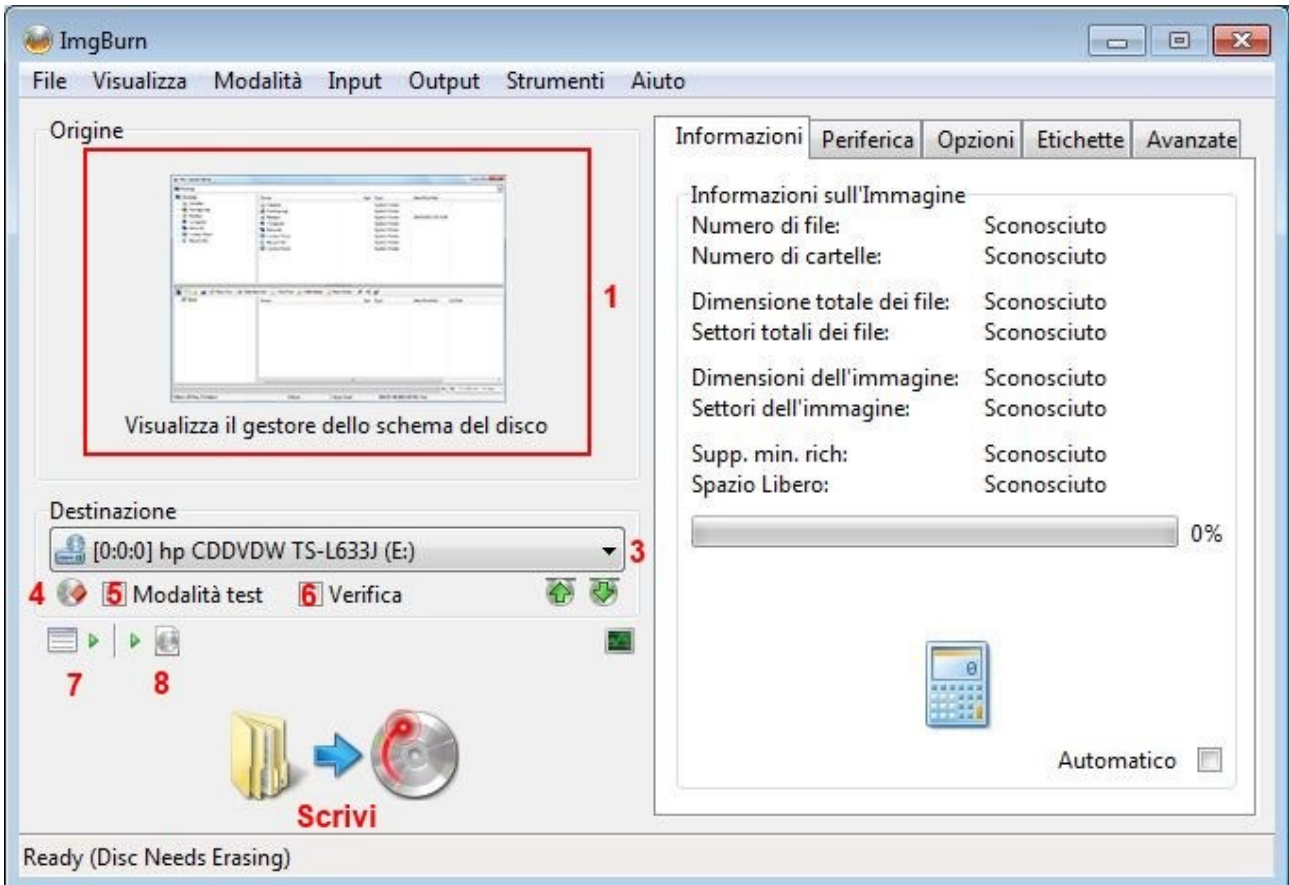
ImgBurn

File Visualizza Modalità Input Output Strumenti Aiuto

Origine

Visualizza il gestore dello schema del disco

1

Destinazione

[0:0:0] hp CDDVDW TS-L633J (E:)

3

4 5 Modalità test 6 Verifica

7 8

Scrivi

Informazioni | Periferica | Opzioni | Etichette | Avanzate

Informazioni sull'Immagine

| | |
|---|---|
| Numero di file: | Sconosciuto |
| Numero di cartelle: | Sconosciuto |
| Dimensione totale dei file: | Sconosciuto |
| Settori totali dei file: | Sconosciuto |
| Dimensioni dell'immagine: | Sconosciuto |
| Settori dell'immagine: | Sconosciuto |
| Supp. min. rich: | Sconosciuto |
| Spazio Libero: | Sconosciuto |

0%

0

Automatico

Ready (Disc Needs Erasing)